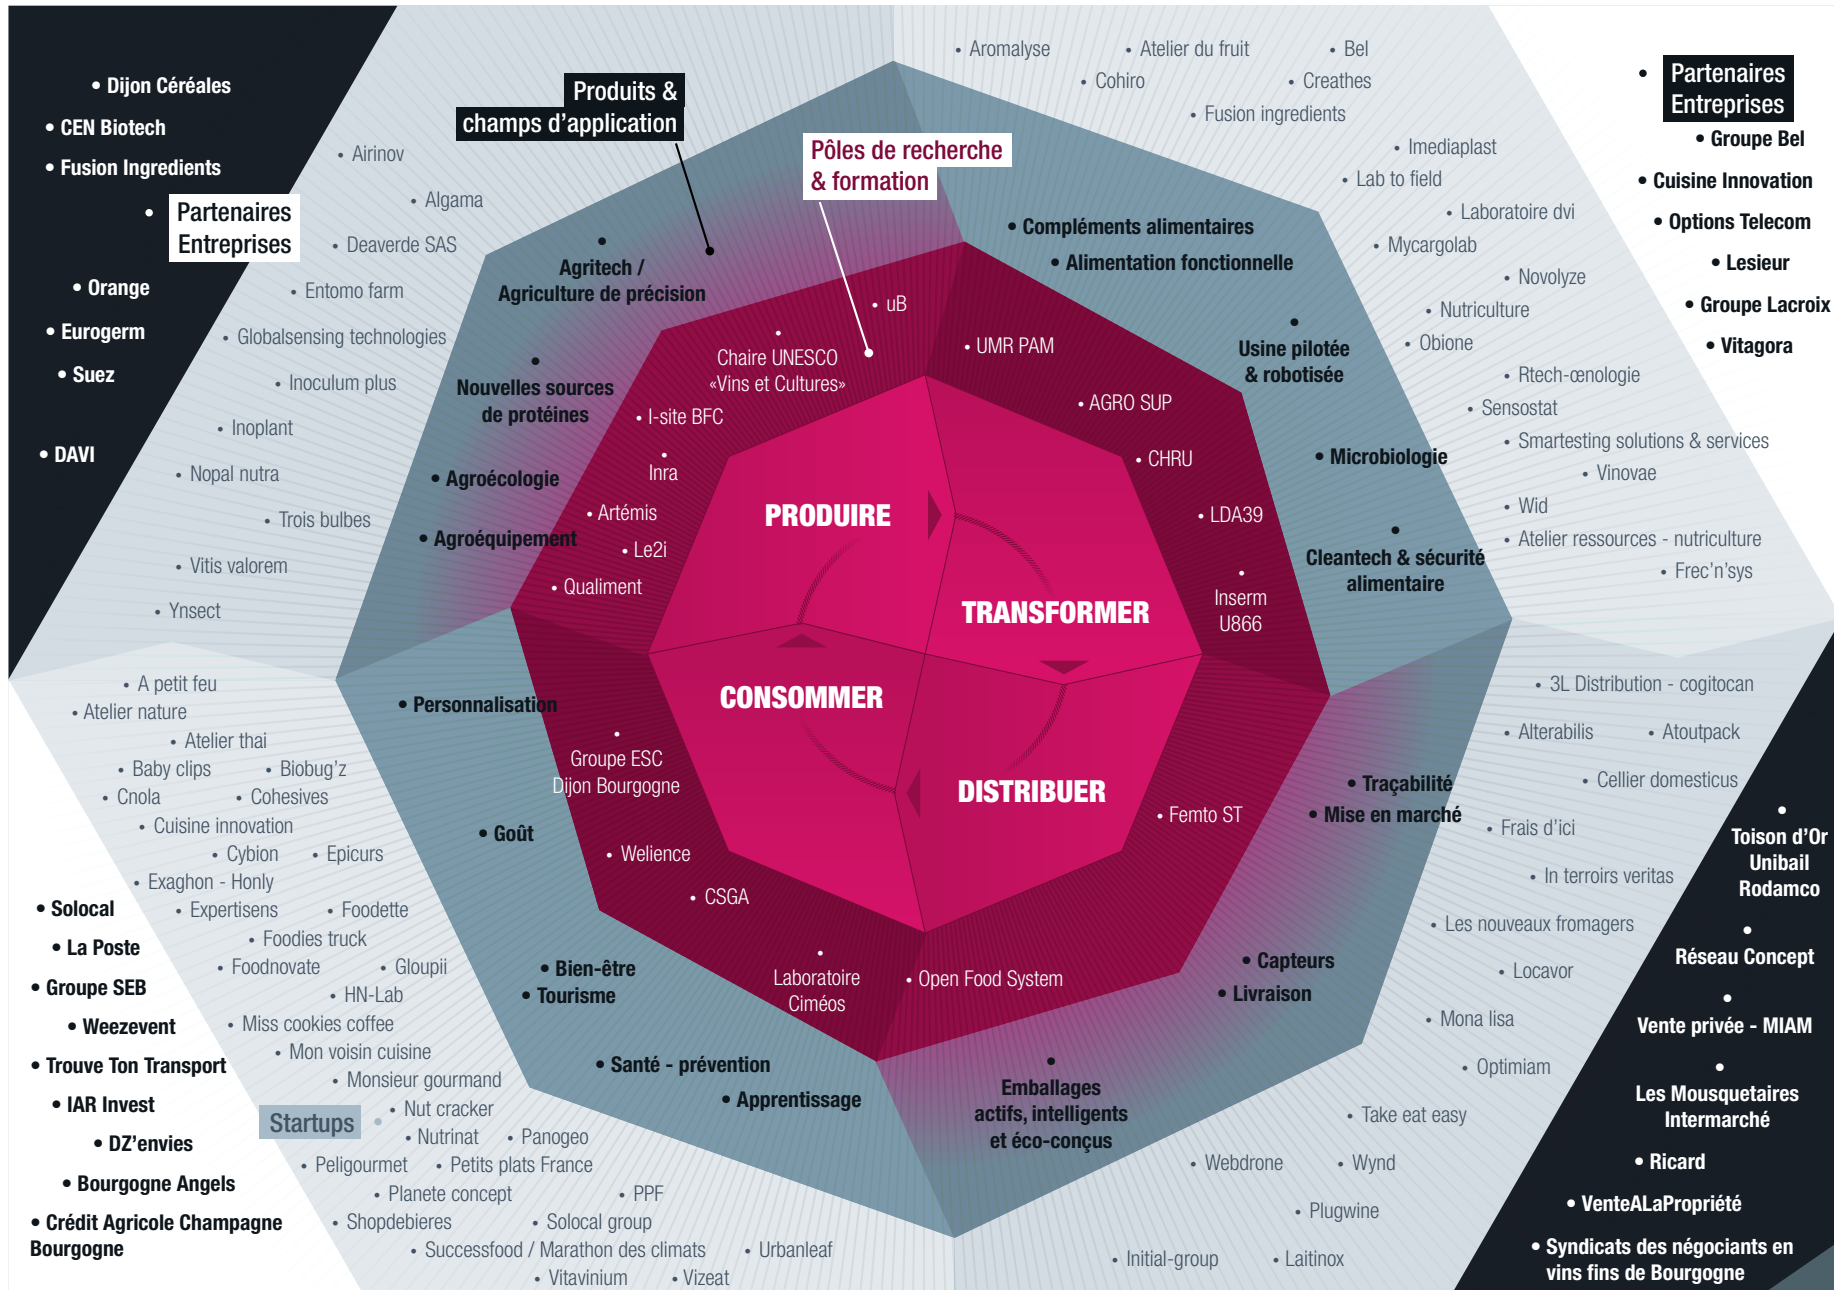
• Dijon Céréales
• CEN Biotech
• Fusion Ingredients
• Partenaires Entreprises
• Orange
• Eurogerm
• Suez
• DAVI

Produits & champs d'application

Pôles de recherche & formation

• Aromalyse • Atelier du fruit • Bel
• Cohiro • Creathes
• Fusion ingredients

• Partenaires Entreprises
• Groupe Bel
• Cuisine Innovation
• Options Telecom
• Lesieur
• Groupe Lacroix
• Vitagora

• Airinov
• Algama
• Deaverde SAS
• Entomo farm
• Globalsensing technologies
• Inoculum plus
• Inoplant
• Nopal nutra
• Trois bulbes
• Vitis valorem
• Ynsect

• Imediaplast
• Lab to field
• Laboratoire dvi
• Mycargolab
• Novolyze
• Nutriculture
• Obione
• Rtech-œnologie
• Sensostat
• Smartesting solutions & services
• Vinovae
• Wid
• Atelier ressources - nutriculture
• Frec'n'sys

• Agritech / Agriculture de précision
• Nouvelles sources de protéines
• Agroécologie
• Agroéquipement
• Compléments alimentaires
• Alimentation fonctionnelle
• Usine pilotée & robotisée
• Microbiologie
• Cleantech & sécurité alimentaire

• uB
• Chaire UNESCO «Vins et Cultures»
• I-site BFC
• Inra
• Artémis
• Le2i
• Qualiment
• UMR PAM
• AGRO SUP
• CHRU
• LDA39
• Inserm U866

PRODUIRE
TRANSFORMER
CONSOMMER
DISTRIBUER

• Personnalisation
• Groupe ESC Dijon Bourgogne
• Goût
• Welience
• CSGA
• Bien-être
• Tourisme
• Laboratoire Ciméos
• Open Food System
• Femto ST
• Traçabilité
• Mise en marché
• Capteurs
• Livraison
• Santé - prévention
• Apprentissage
• Emballages actifs, intelligents et éco-conçus

• A petit feu
• Atelier nature
• Atelier thai
• Baby clips • Biobug'z
• Cnola • Cohesives
• Cuisine innovation
• Cybion • Epicurs
• Exaghon - Honly
• Expertisens • Foodette
• Foodies truck
• Foodnovate • Gloupii
• HN-Lab
• Miss cookies coffee
• Mon voisin cuisine
• Monsieur gourmand
Startups • Nut cracker
• Nutrinat • Panogeo
• Peligourmet • Petits plats France
• Planete concept • PPF
• Shopdebieres • Solocal group
• Successfood / Marathon des climats • Urbanleaf
• Vitavinium • Vizeat

• Solocal
• La Poste
• Groupe SEB
• Weezevent
• Trouve Ton Transport
• IAR Invest
• DZ'envies
• Bourgogne Angels
• Crédit Agricole Champagne Bourgogne

• 3L Distribution - cogitocan
• Alterabilis • Atoutpack
• Cellier domesticus
• Frais d'ici
• In terroirs veritas
• Les nouveaux fromagers
• Locavor
• Mona lisa
• Optimiam
• Take eat easy
• Webdrone • Wynd
• Plugwine
• Initial-group • Laitinox

• Toison d'Or Unibail Rodamco
• Réseau Concept
• Vente privée - MIAM
• Les Mousquetaires Intermarché
• Ricard
• VenteALaPropriété
• Syndicats des négociants en vins fins de Bourgogne